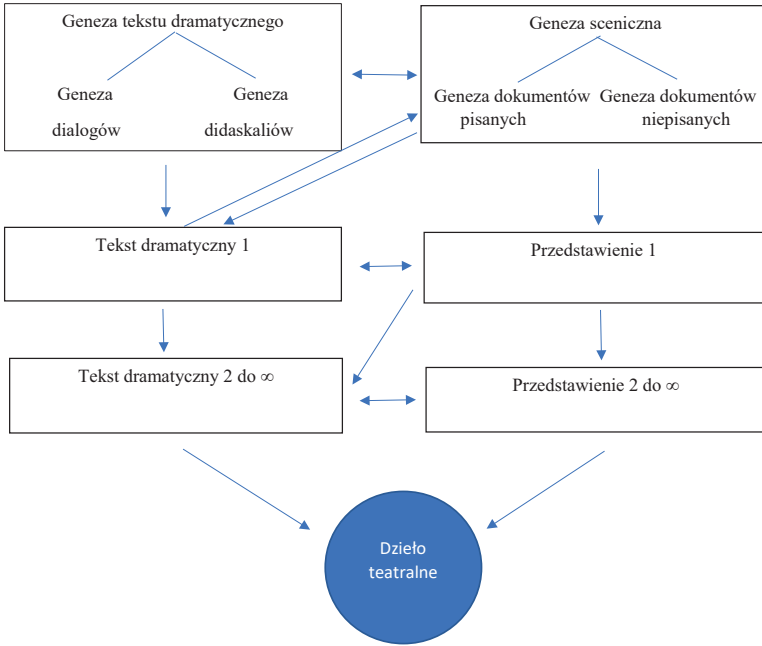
Geneza tekstu dramatycznego

Geneza dialogów

Geneza didaskaliów

Geneza sceniczna

Geneza dokumentów pisanych

Geneza dokumentów niepisanych

Tekst dramatyczny 1

Przedstawienie 1

Tekst dramatyczny 2 do $\infty$

Przedstawienie 2 do $\infty$

Dzieło teatralne